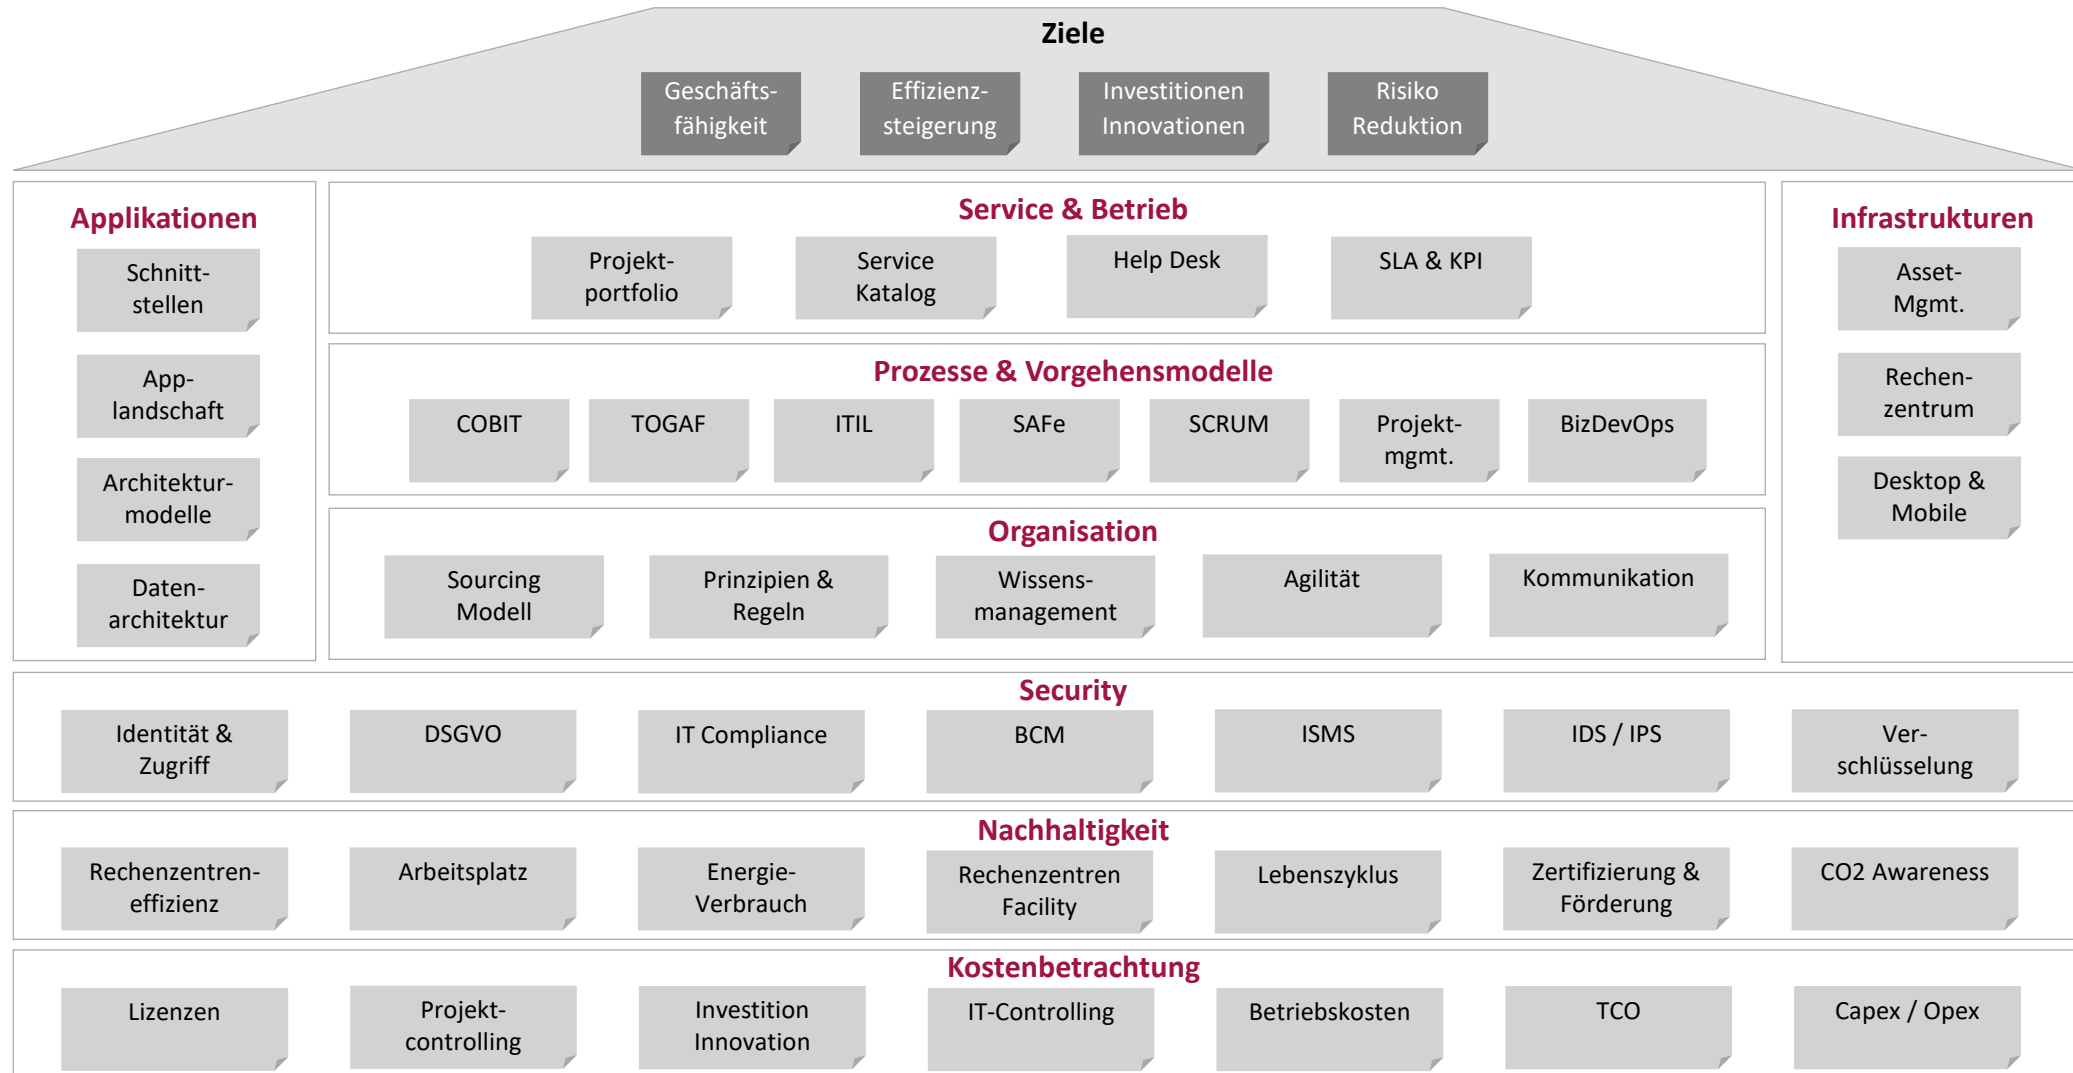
Ziele

Geschäftsfähigkeit
Effizienzsteigerung
Investitionen Innovationen
Risiko Reduktion

Applikationen

Schnittstellen
Applandschaft
Architekturmodelle
Datenarchitektur

Service & Betrieb

Projektportfolio
Service Katalog
Help Desk
SLA & KPI

Prozesse & Vorgehensmodelle

COBIT
TOGAF
ITIL
SAFe
SCRUM
Projektmgmt.
BizDevOps

Organisation

Sourcing Modell
Prinzipien & Regeln
Wissensmanagement
Agilität
Kommunikation

Infrastrukturen

Asset-Mgmt.
Rechenzentrum
Desktop & Mobile

Security

Identität & Zugriff
DSGVO
IT Compliance
BCM
ISMS
IDS / IPS
Verschlüsselung

Nachhaltigkeit

Rechenzentreneffizienz
Arbeitsplatz
Energie-Verbrauch
Rechenzentren Facility
Lebenszyklus
Zertifizierung & Förderung
CO2 Awareness

Kostenbetrachtung

Lizenzen
Projektcontrolling
Investition Innovation
IT-Controlling
Betriebskosten
TCO
Capex / Opex